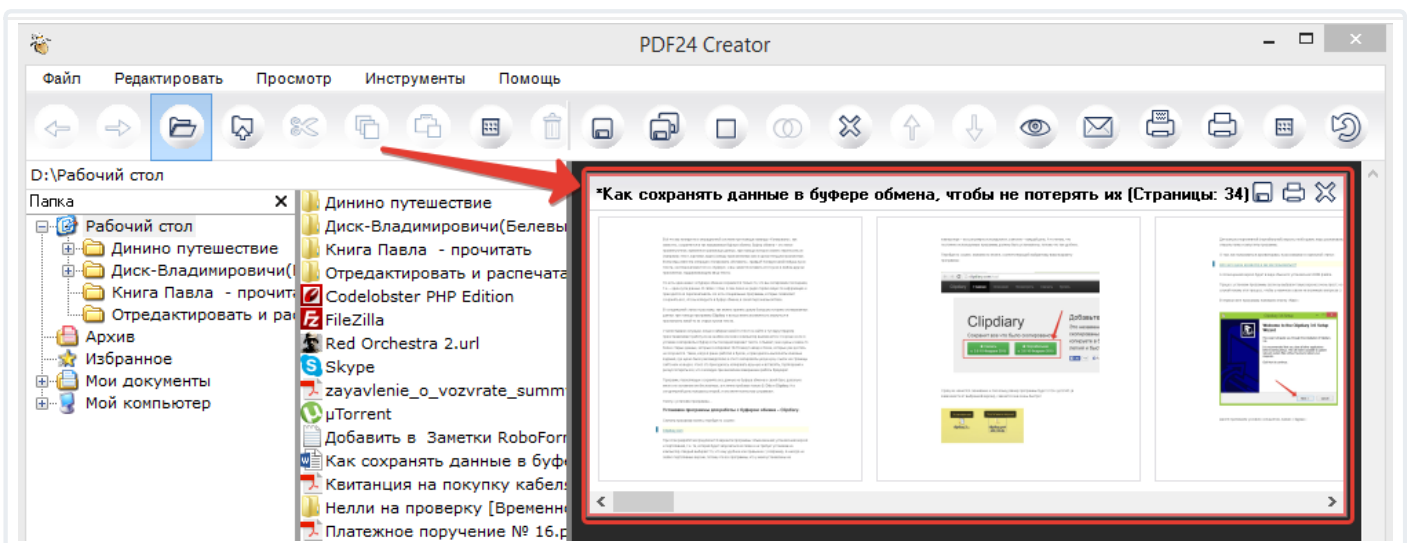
PDF24 Creator

Файл Редактировать Просмотр Инструменты Помощь

D:\Рабочий стол

Папка

Рабочий стол
Динино путешествие
Диск-Владимировичи(
Книга Павла - прочита
Отредактировать и ра
Архив
Избранное
Мои документы
Мой компьютер

Динино путешествие
Диск-Владимировичи(Белевы
Книга Павла - прочитать
Отредактировать и распечата
Codelobster PHP Edition
FileZilla
Red Orchestra 2.url
Skype
zayavlenie_o_vozvrate_summ
µTorrent
Добавить в Заметки RoboForm
Как сохранять данные в буфе
Квитанция на покупку кабел
Нелли на проверку [Временн
Платежное поручение № 16.p

*Как сохранять данные в буфере обмена, чтобы не потерять их (Страницы: 34)

Clipdiary